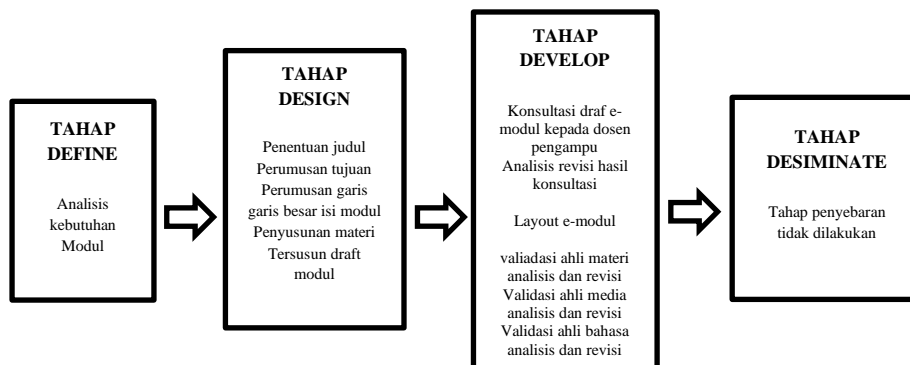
TAHAP DEFINE

Analisis kebutuhan Modul

TAHAP DESIGN

Penentuan judul
Perumusan tujuan
Perumusan garis garis besar isi modul
Penyusunan materi
Tersusun draft modul

TAHAP DEVELOP

Konsultasi draf e-modul kepada dosen pengampu
Analisis revisi hasil konsultasi

Layout e-modul

valiadasi ahli materi analisis dan revisi
Validasi ahli media analisis dan revisi
Validasi ahli bahasa analisis dan revisi

TAHAP DESIMINATE

Tahap penyebaran tidak dilakukan